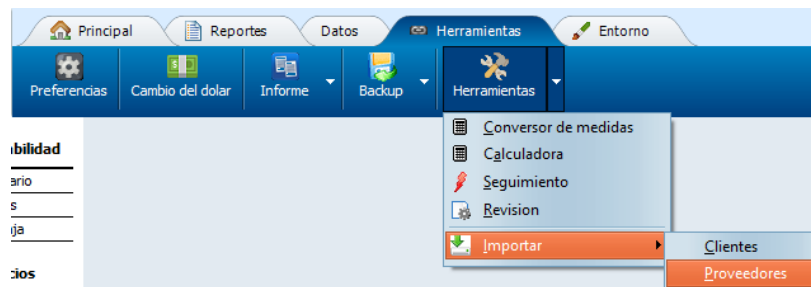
Principal
Reportes
Datos
Herramientas
Entorno

Preferencias
Cambio del dolar
Informe
Backup
Herramientas

bilidad
ario
s
ja
cios

Conversor de medidas
Calculadora
Seguimiento
Revision
Importar

Clientes
Proveedores